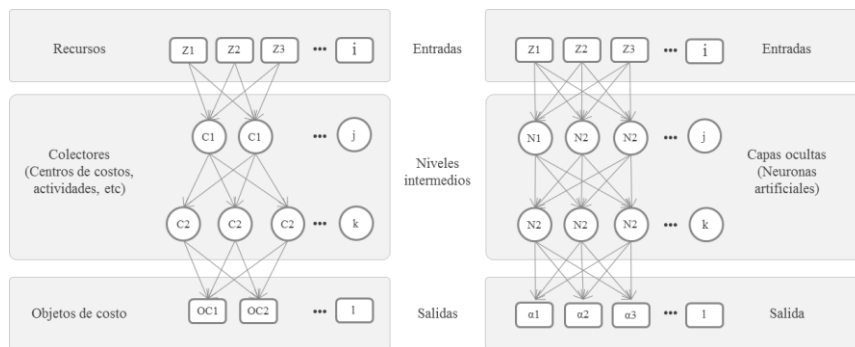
Recursos

Z1 Z2 Z3 ••• i

Entradas

Z1 Z2 Z3 ••• i

Entradas

Colectores (Centros de costos, actividades, etc)

C1 C1 ••• j

C2 C2 C2 ••• k

Niveles intermedios

N1 N2 N2 ••• j

N2 N2 N2 ••• k

Capas ocultas (Neuronas artificiales)

Objetos de costo

OC1 OC2 ••• l

Salidas

α1 α2 α3 ••• l

Salida